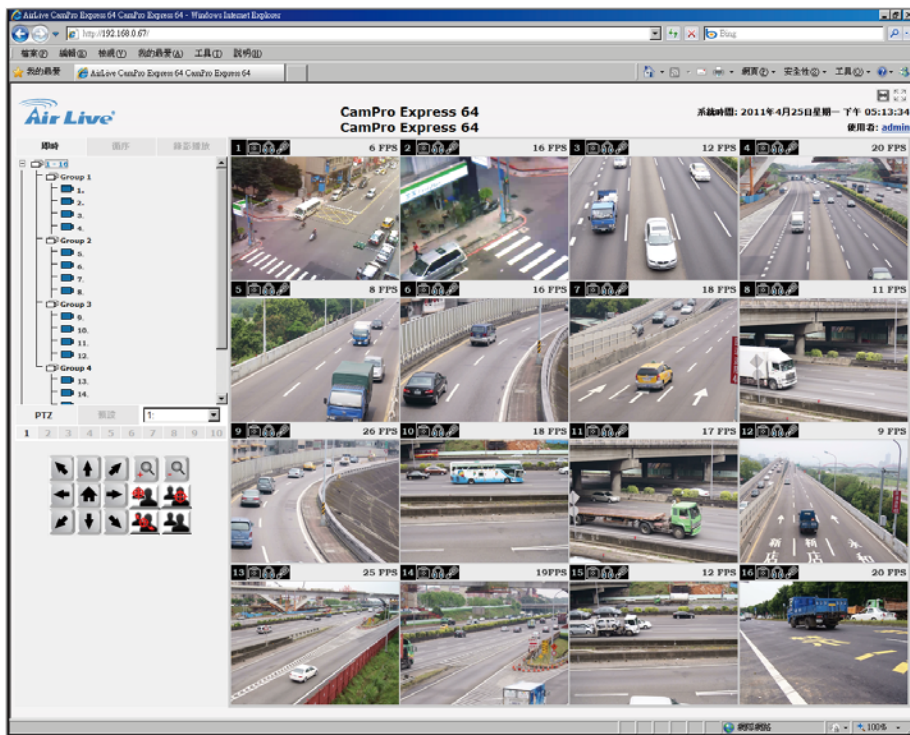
AirLive CamPro Express 64 CamPro Express 64 - Windows Internet Explorer

http://192.168.0.67/

Bing

檔案(F) 編輯(E) 檢視(V) 我的最愛(A) 工具(T) 說明(H)

我的最愛

AirLive CamPro Express 64 CamPro Express 64

網頁(P) 安全性(S) 工具(O)

Air Live

CamPro Express 64
CamPro Express 64

系統時間: 2011年4月25日星期一 下午 05:13:34
使用者: admin

即時 圖序 錄影播放

1 - 16
Group 1
1.
2.
3.
4.
Group 2
5.
6.
7.
8.
Group 3
9.
10.
11.
12.
Group 4
13.
14.

PTZ 預設 1:

1 2 3 4 5 6 7 8 9 10

1 6 FPS
2 16 FPS
3 12 FPS
4 20 FPS
5 8 FPS
6 16 FPS
7 18 FPS
8 11 FPS
9 26 FPS
10 18 FPS
11 17 FPS
12 9 FPS
13 25 FPS
14 19FPS
15 12 FPS
16 20 FPS

網際網路

100%